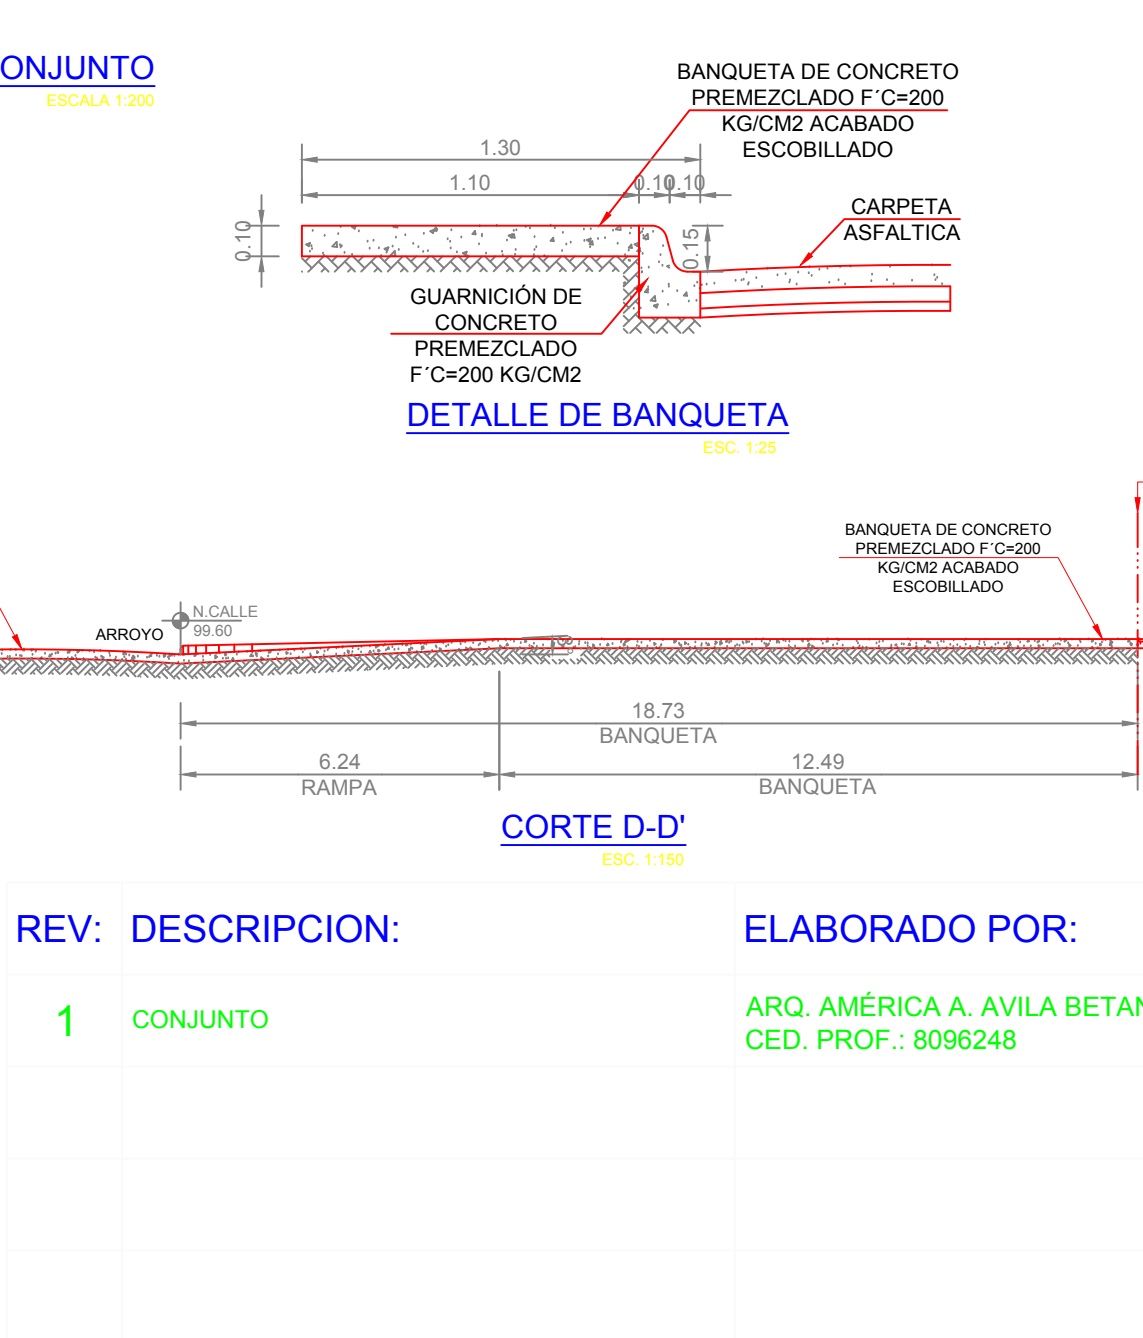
ONJUNTO
ESCALA 1:200

BANQUETA DE CONCRETO PREMEZCLADO F´C=200 KG/CM2 ACABADO ESCOBILLADO

1.30
1.10
0.10
0.10
0.10
0.15

CARPETA ASFALTICA

GUARNICIÓN DE CONCRETO PREMEZCLADO F´C=200 KG/CM2

DETALLE DE BANQUETA
ESC. 1:25

BANQUETA DE CONCRETO PREMEZCLADO F´C=200 KG/CM2 ACABADO ESCOBILLADO

N.CALLE
99.60
ARROYO

18.73
BANQUETA
6.24
RAMPA
12.49
BANQUETA

CORTE D-D'
ESC. 1:150

| REV: | DESCRIPCION: | ELABORADO POR: |
|---|---|---|
| 1 | CONJUNTO | ARQ. AMÉRICA A. AVILA BETAN CED. PROF.: 8096248 |